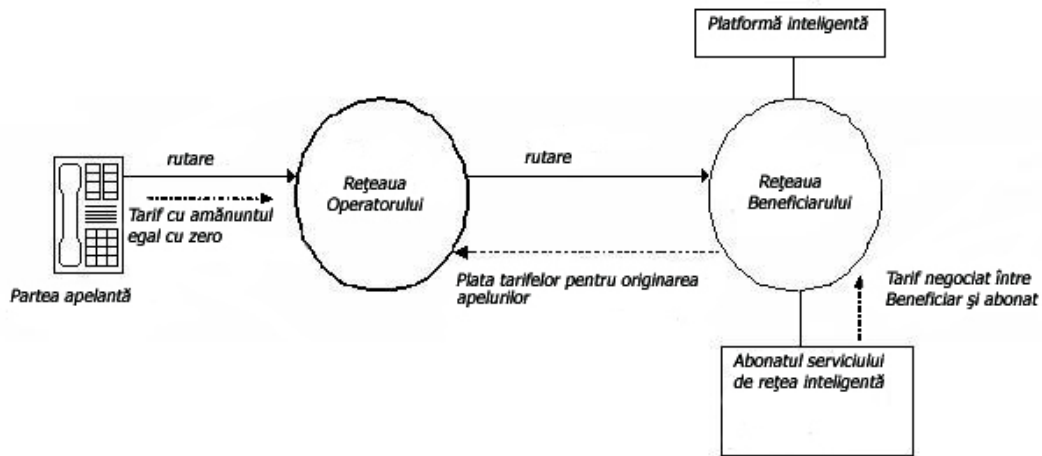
Platformă inteligentă

rutare

Tarif cu amănuntul egal cu zero

Reţeaua Operatorului

rutare

Reţeaua Beneficiarului

Partea apelantă

Plata tarifelor pentru originarea apelurilor

Tarif negociat între Beneficiar şi abonat

Abonatul serviciului de reţea inteligentă